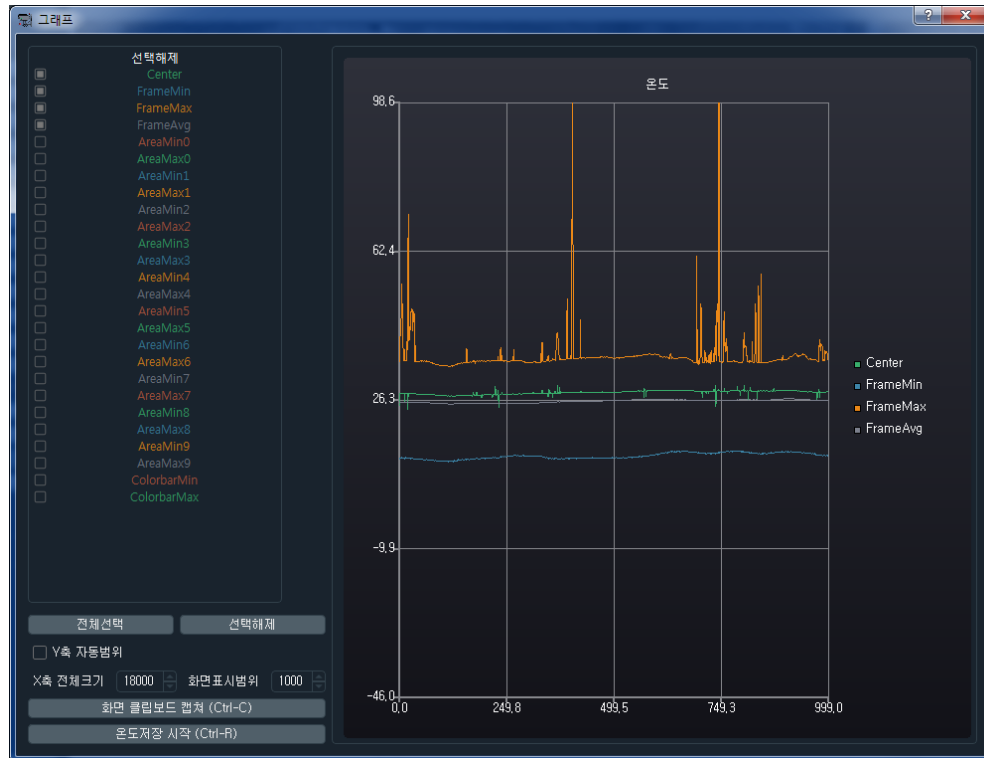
그래프

선택해제
Center
FrameMin
FrameMax
FrameAvg
AreaMin0
AreaMax0
AreaMin1
AreaMax1
AreaMin2
AreaMax2
AreaMin3
AreaMax3
AreaMin4
AreaMax4
AreaMin5
AreaMax5
AreaMin6
AreaMax6
AreaMin7
AreaMax7
AreaMin8
AreaMax8
AreaMin9
AreaMax9
ColorbarMin
ColorbarMax

전체선택
선택해제
Y축 자동범위
X축 전체크기 18000
화면표시범위 1000
화면 클립보드 캡쳐 (Ctrl-C)
온도저장 시작 (Ctrl-R)

온도
98,6
62,4
26,3
-9,9
-46,0
0,0
249,8
499,5
749,3
999,0

Center
FrameMin
FrameMax
FrameAvg